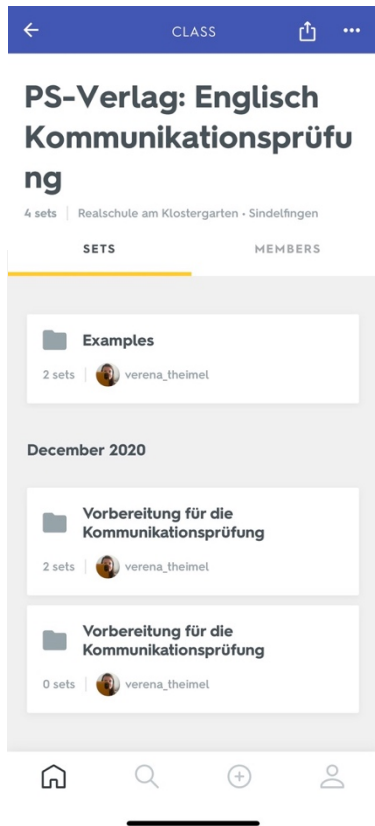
CLASS

PS-Verlag: Englisch Kommunikationsprüfung

4 sets | Realschule am Klostergarten • Sindelfingen

SETS

MEMBERS

Examples

2 sets | verena_theimel

December 2020

Vorbereitung für die Kommunikationsprüfung

2 sets | verena_theimel

Vorbereitung für die Kommunikationsprüfung

0 sets | verena_theimel